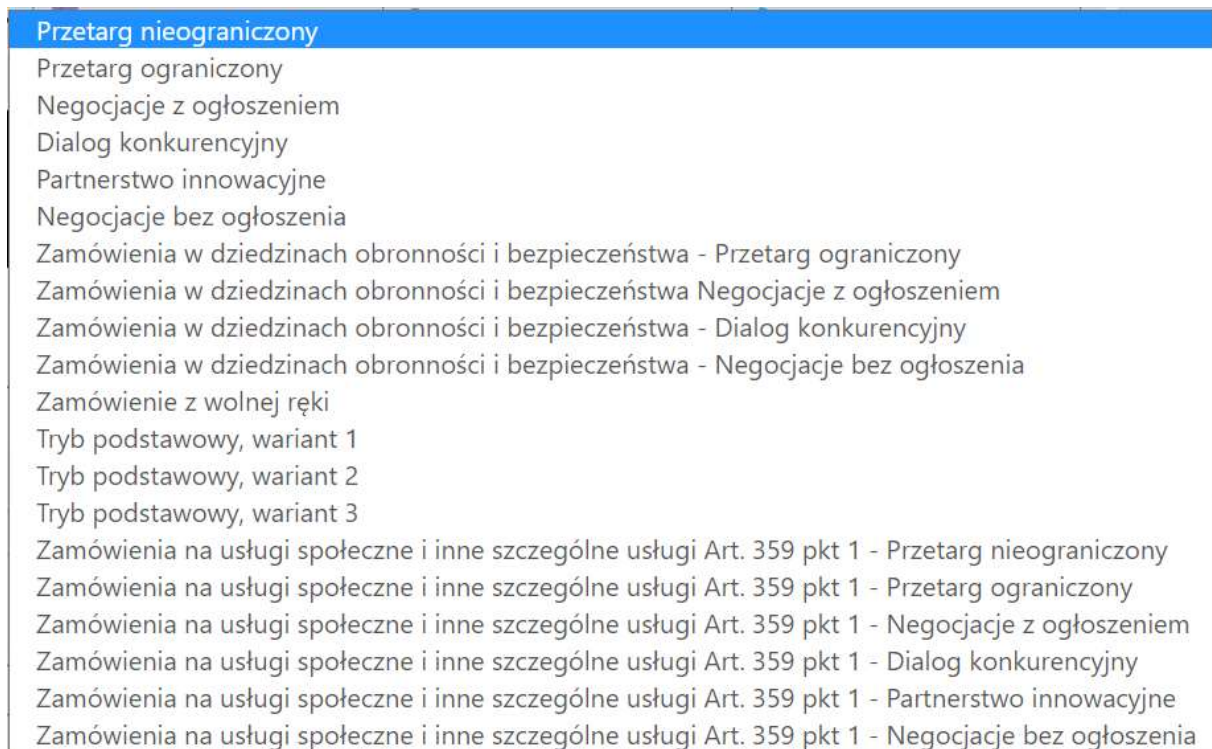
Przetarg nieograniczony
Przetarg ograniczony
Negocjacje z ogłoszeniem
Dialog konkurencyjny
Partnerstwo innowacyjne
Negocjacje bez ogłoszenia
Zamówienia w dziedzinach obronności i bezpieczeństwa - Przetarg ograniczony
Zamówienia w dziedzinach obronności i bezpieczeństwa Negocjacje z ogłoszeniem
Zamówienia w dziedzinach obronności i bezpieczeństwa - Dialog konkurencyjny
Zamówienia w dziedzinach obronności i bezpieczeństwa - Negocjacje bez ogłoszenia
Zamówienie z wolnej ręki
Tryb podstawowy, wariant 1
Tryb podstawowy, wariant 2
Tryb podstawowy, wariant 3
Zamówienia na usługi społeczne i inne szczególne usługi Art. 359 pkt 1 - Przetarg nieograniczony
Zamówienia na usługi społeczne i inne szczególne usługi Art. 359 pkt 1 - Przetarg ograniczony
Zamówienia na usługi społeczne i inne szczególne usługi Art. 359 pkt 1 - Negocjacje z ogłoszeniem
Zamówienia na usługi społeczne i inne szczególne usługi Art. 359 pkt 1 - Dialog konkurencyjny
Zamówienia na usługi społeczne i inne szczególne usługi Art. 359 pkt 1 - Partnerstwo innowacyjne
Zamówienia na usługi społeczne i inne szczególne usługi Art. 359 pkt 1 - Negocjacje bez ogłoszenia